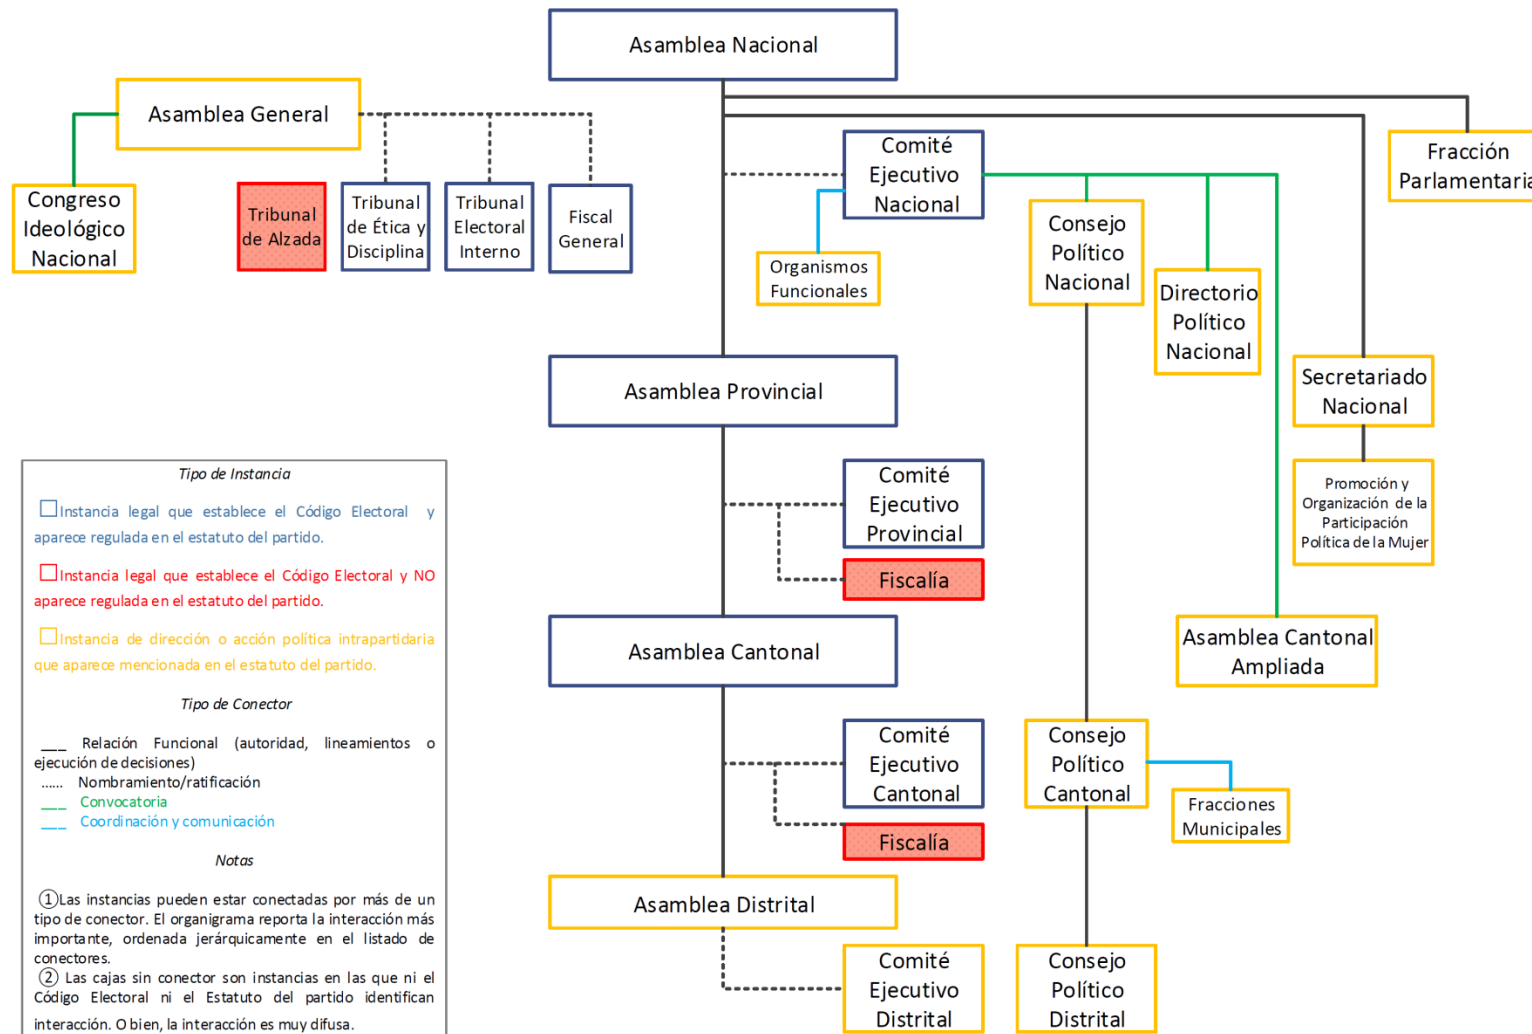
Asamblea Nacional

Asamblea General

Congreso Ideológico Nacional

Tribunal de Alzada

Tribunal de Ética y Disciplina

Tribunal Electoral Interno

Fiscal General

Comité Ejecutivo Nacional

Organismos Funcionales

Consejo Político Nacional

Directorio Político Nacional

Fracción Parlamentaria

Secretariado Nacional

Promoción y Organización de la Participación Política de la Mujer

Asamblea Provincial

Comité Ejecutivo Provincial

Fiscalía

Asamblea Cantonal

Asamblea Cantonal Ampliada

Comité Ejecutivo Cantonal

Fiscalía

Consejo Político Cantonal

Fracciones Municipales

Asamblea Distrital

Comité Ejecutivo Distrital

Consejo Político Distrital

Tipo de Instancia

Instancia legal que establece el Código Electoral y aparece regulada en el estatuto del partido.

Instancia legal que establece el Código Electoral y NO aparece regulada en el estatuto del partido.

Instancia de dirección o acción política intrapartidaria que aparece mencionada en el estatuto del partido.

Tipo de Conector

___ Relación Funcional (autoridad, lineamientos o ejecución de decisiones)
...... Nombramiento/ratificación
___ Convocatoria
___ Coordinación y comunicación

Notas

①Las instancias pueden estar conectadas por más de un tipo de conector. El organigrama reporta la interacción más importante, ordenada jerárquicamente en el listado de conectores.
② Las cajas sin conector son instancias en las que ni el Código Electoral ni el Estatuto del partido identifican interacción. O bien, la interacción es muy difusa.